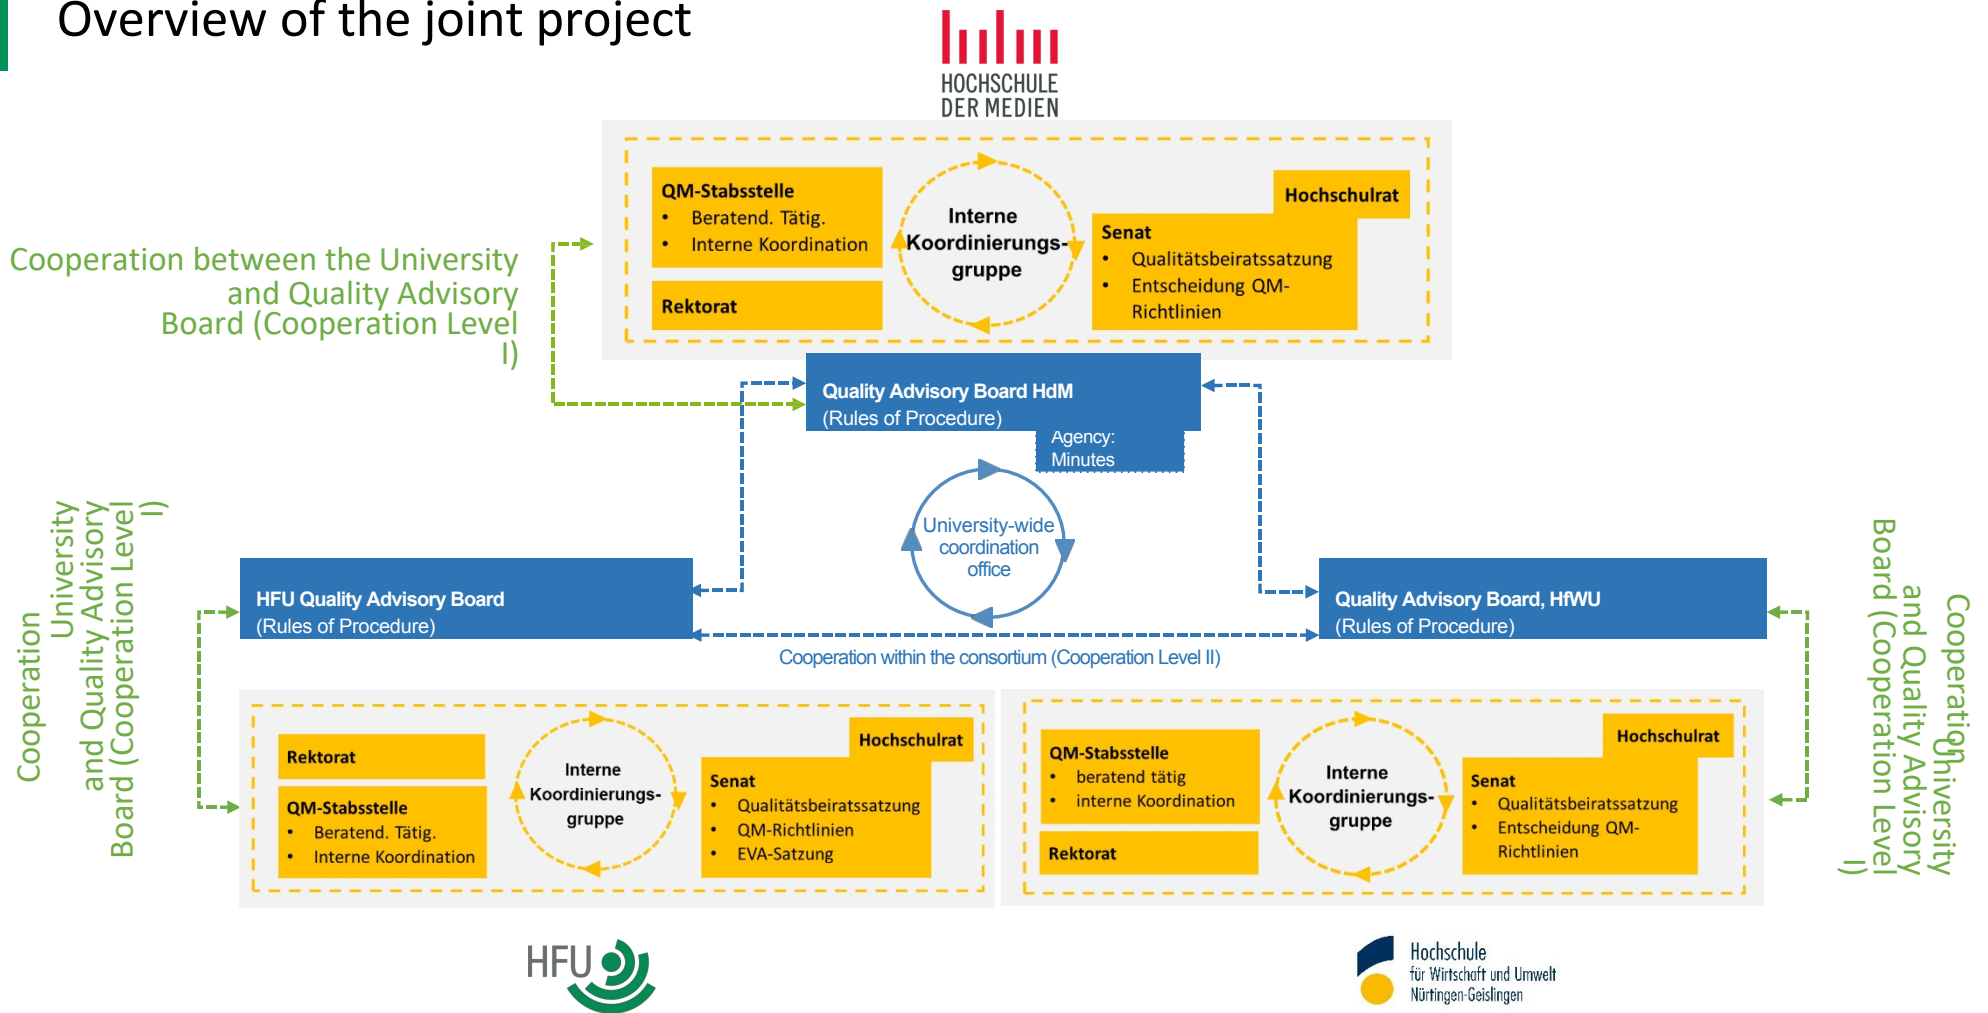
Overview of the joint project

HOCHSCHULE DER MEDIEN

Cooperation between the University and Quality Advisory Board (Cooperation Level I)

QM-Stabsstelle
• Beratend. Tätig.
• Interne Koordination

Rektorat

Interne Koordinierungs-gruppe

Hochschulrat

Senat
• Qualitätsbeiratssatzung
• Entscheidung QM-Richtlinien

Quality Advisory Board HdM
(Rules of Procedure)

Agency: Minutes

University-wide coordination office

Cooperation University and Quality Advisory Board (Cooperation Level I)

HFU Quality Advisory Board
(Rules of Procedure)

Quality Advisory Board, HfWU
(Rules of Procedure)

Cooperation University and Quality Advisory Board (Cooperation Level I)

Cooperation within the consortium (Cooperation Level II)

Rektorat

QM-Stabsstelle
• Beratend. Tätig.
• Interne Koordination

Interne Koordinierungs-gruppe

Hochschulrat

Senat
• Qualitätsbeiratssatzung
• QM-Richtlinien
• EVA-Satzung

QM-Stabsstelle
• beratend tätig
• interne Koordination

Rektorat

Interne Koordinierungs-gruppe

Hochschulrat

Senat
• Qualitätsbeiratssatzung
• Entscheidung QM-Richtlinien

HFU

Hochschule für Wirtschaft und Umwelt Nürtingen-Geislingen